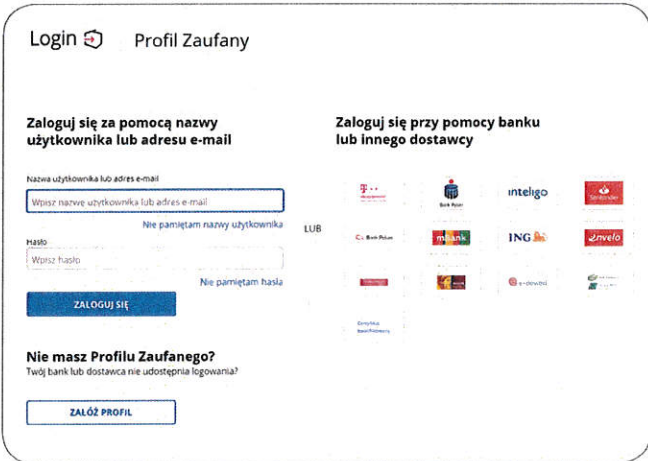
Login Profil Zaufany

Zaloguj się za pomocą nazwy użytkownika lub adresu e-mail

Nazwa użytkownika lub adres e-mail

Wpisz nazwę użytkownika lub adres e-mail

Nie pamiętam nazwy użytkownika

Hasło

Wpisz hasło

Nie pamiętam hasła

ZALOGUJ SIĘ

LUB

Zaloguj się przy pomocy banku lub innego dostawcy

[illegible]

Bank Pekao

inteligo

Santander

Bank Pekao

mBank

ING

envelo

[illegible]

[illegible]

e-dowód

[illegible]

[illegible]

Nie masz Profilu Zaufanego?

Twój bank lub dostawca nie udostępnia logowania?

ZAŁÓŻ PROFIL